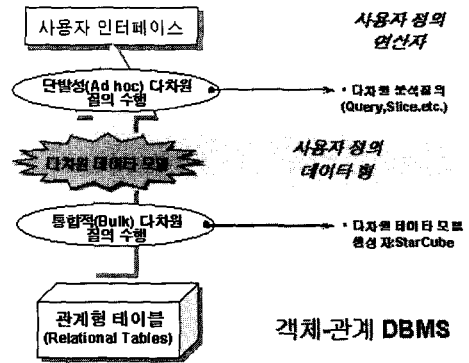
사용자 인터페이스

사용자 정의 연산자

단발성(Ad hoc) 다차원 질의 수행

• 다차원 분석질의 (Query,Slice,etc.)

다차원 데이타 모델

사용자 정의 데이타 형

통합적(Bulk) 다차원 질의 수행

• 다차원 데이타 모델 생성 자:StarCube

관계형 테이블 (Relational Tables)

객체-관계 DBMS